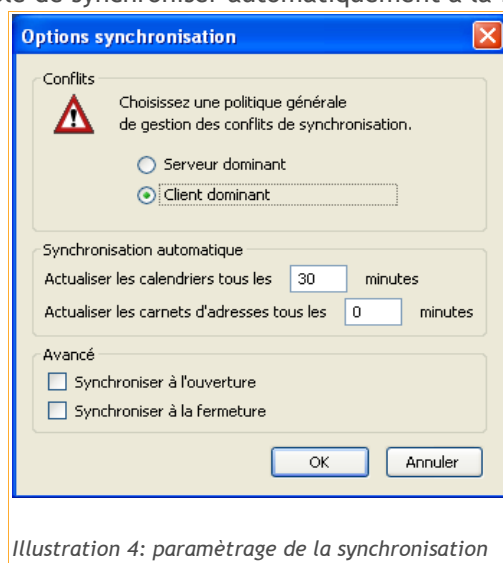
Options synchronisation

Conflits

Choisissez une politique générale de gestion des conflits de synchronisation.

Serveur dominant

Client dominant

Synchronisation automatique

Actualiser les calendriers tous les 30 minutes

Actualiser les carnets d'adresses tous les 0 minutes

Avancé

Synchroniser à l'ouverture

Synchroniser à la fermeture

OK

Annuler

Illustration 4: paramètrage de la synchronisation